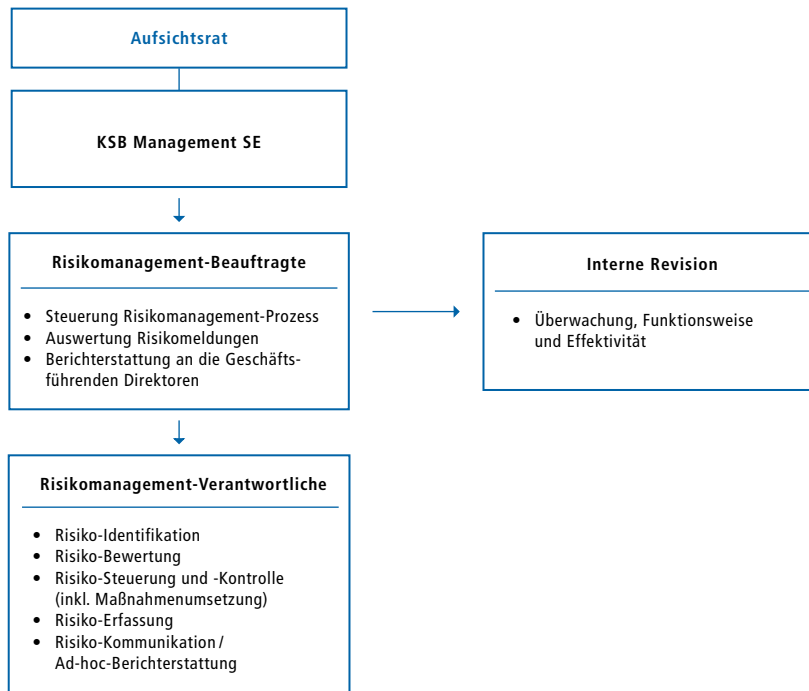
Aufsichtsrat

KSB Management SE

Risikomanagement-Beauftragte

- Steuerung Risikomanagement-Prozess
- Auswertung Risikomeldungen
- Berichterstattung an die Geschäftsführenden Direktoren

Interne Revision

- Überwachung, Funktionsweise und Effektivität

Risikomanagement-Verantwortliche

- Risiko-Identifikation
- Risiko-Bewertung
- Risiko-Steuerung und -Kontrolle (inkl. Maßnahmenumsetzung)
- Risiko-Erfassung
- Risiko-Kommunikation / Ad-hoc-Berichterstattung